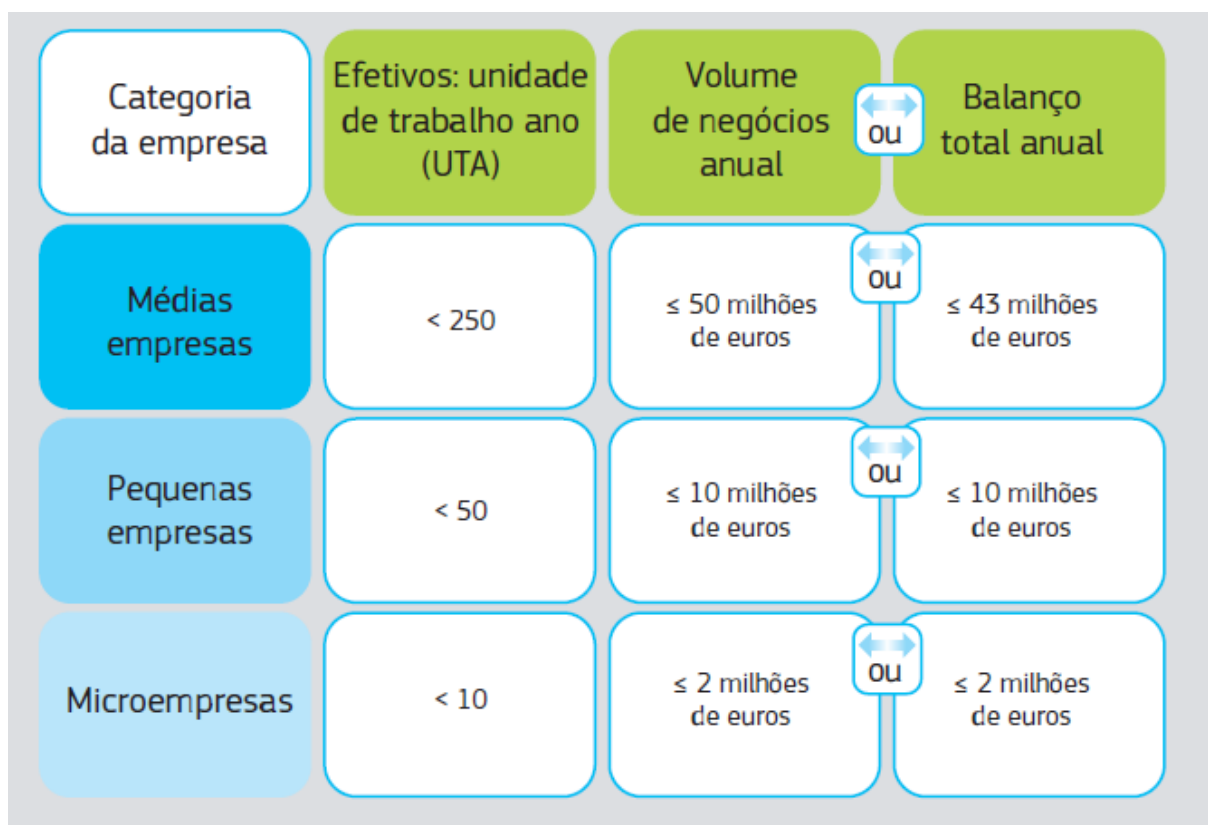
| Categoria da empresa | Efetivos: unidade de trabalho ano (UTA) | Volume de negócios anual | ou | Balanço total anual |
|---|---|---|---|---|
| Médias empresas | < 250 | ≤ 50 milhões de euros | ou | ≤ 43 milhões de euros |
| Pequenas empresas | < 50 | ≤ 10 milhões de euros | ou | ≤ 10 milhões de euros |
| Microempresas | < 10 | ≤ 2 milhões de euros | ou | ≤ 2 milhões de euros |